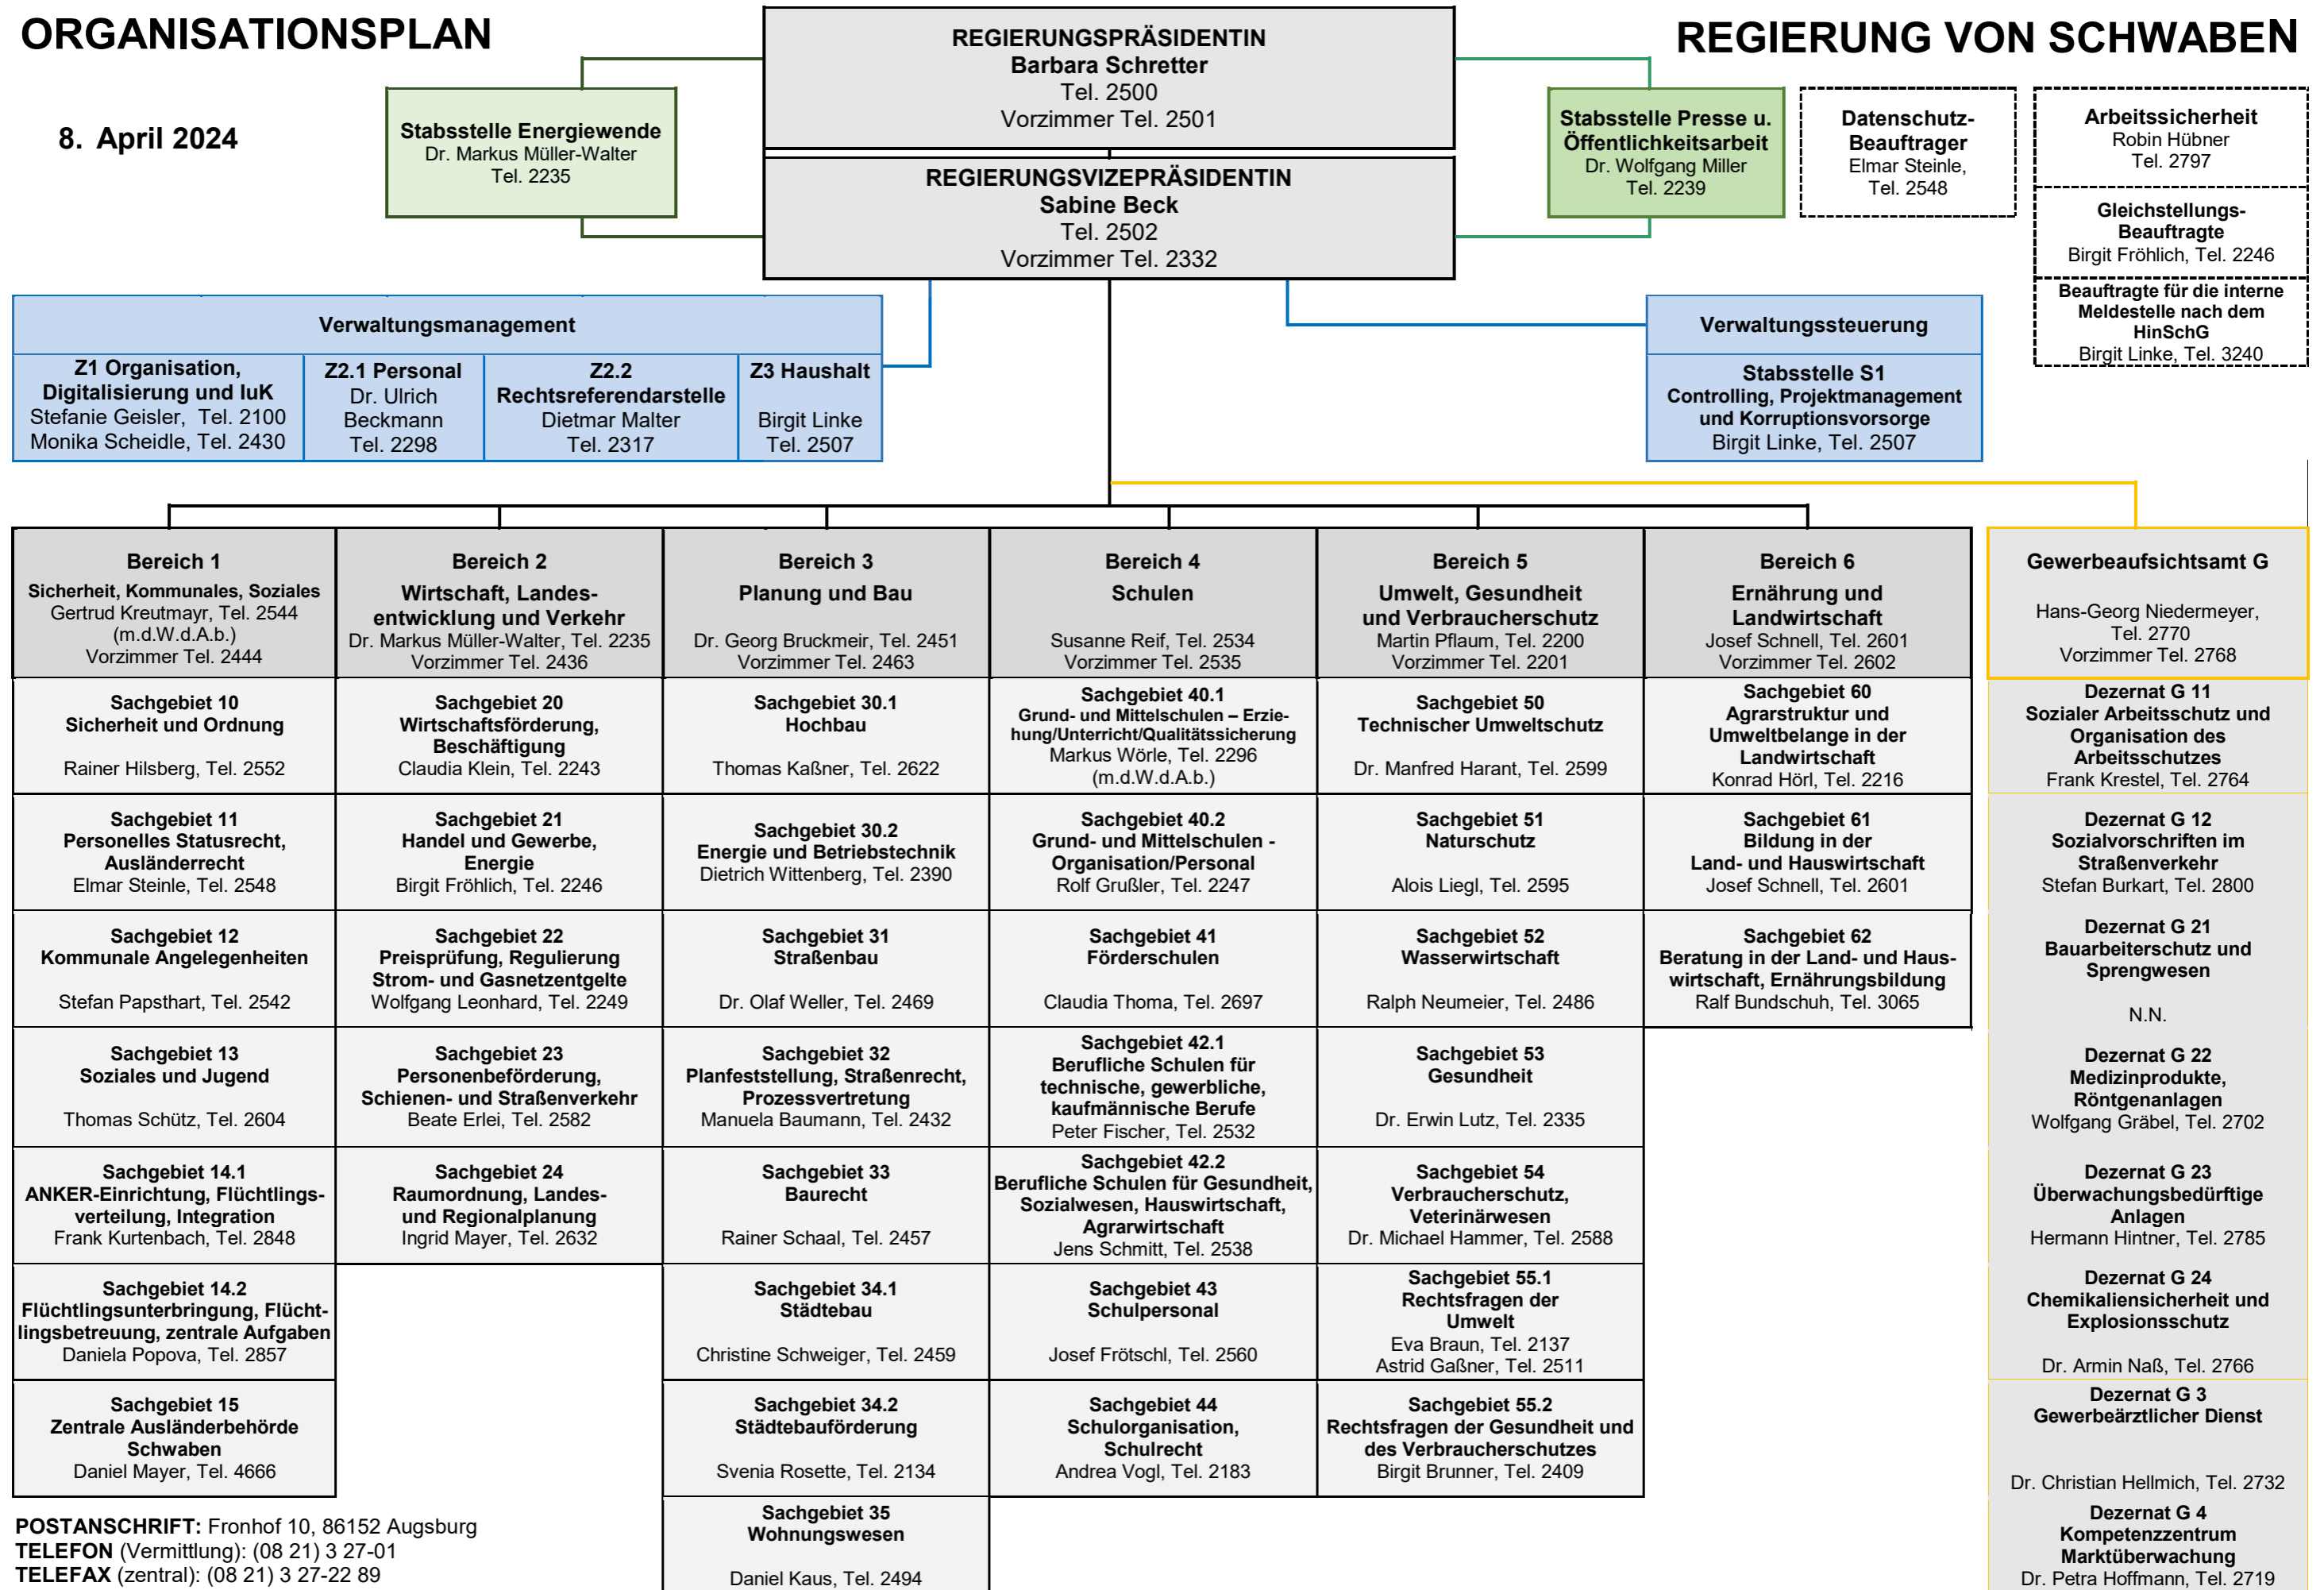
ORGANISATIONSPLAN

8. April 2024

REGIERUNGSPRÄSIDENTIN
Barbara Schretter
Tel. 2500
Vorzimmer Tel. 2501

REGIERUNGSVIZEPRÄSIDENTIN
Sabine Beck
Tel. 2502
Vorzimmer Tel. 2332

REGIERUNG VON SCHWABEN

Stabsstelle Energiewende
Dr. Markus Müller-Walter
Tel. 2235

Stabsstelle Presse u. Öffentlichkeitsarbeit
Dr. Wolfgang Miller
Tel. 2239

Datenschutz-Beauftrager
Elmar Steinle,
Tel. 2548

Arbeitssicherheit
Robin Hübner
Tel. 2797

Gleichstellungs-Beauftragte
Birgit Fröhlich, Tel. 2246

Beauftragte für die interne Meldestelle nach dem HinSchG
Birgit Linke, Tel. 3240

Verwaltungsmanagement

| Z1 Organisation, Digitalisierung und IuK Stefanie Geisler, Tel. 2100 Monika Scheidle, Tel. 2430 | Z2.1 Personal Dr. Ulrich Beckmann Tel. 2298 | Z2.2 Rechtsreferendarstelle Dietmar Malter Tel. 2317 | Z3 Haushalt Birgit Linke Tel. 2507 |
|---|---|---|---|

Verwaltungssteuerung

Stabsstelle S1
Controlling, Projektmanagement und Korruptionsvorsorge
Birgit Linke, Tel. 2507

Bereich 1
Sicherheit, Kommunales, Soziales
Gertrud Kreutmayr, Tel. 2544
(m.d.W.d.A.b.)
Vorzimmer Tel. 2444

Sachgebiet 10
Sicherheit und Ordnung
Rainer Hilsberg, Tel. 2552

Sachgebiet 11
Personelles Statusrecht, Ausländerrecht
Elmar Steinle, Tel. 2548

Sachgebiet 12
Kommunale Angelegenheiten
Stefan Papsthart, Tel. 2542

Sachgebiet 13
Soziales und Jugend
Thomas Schütz, Tel. 2604

Sachgebiet 14.1
ANKER-Einrichtung, Flüchtlingsverteilung, Integration
Frank Kurtenbach, Tel. 2848

Sachgebiet 14.2
Flüchtlingsunterbringung, Flüchtlingsbetreuung, zentrale Aufgaben
Daniela Popova, Tel. 2857

Sachgebiet 15
Zentrale Ausländerbehörde Schwaben
Daniel Mayer, Tel. 4666

Bereich 2
Wirtschaft, Landesentwicklung und Verkehr
Dr. Markus Müller-Walter, Tel. 2235
Vorzimmer Tel. 2436

Sachgebiet 20
Wirtschaftsförderung, Beschäftigung
Claudia Klein, Tel. 2243

Sachgebiet 21
Handel und Gewerbe, Energie
Birgit Fröhlich, Tel. 2246

Sachgebiet 22
Preisprüfung, Regulierung Strom- und Gasnetzentgelte
Wolfgang Leonhard, Tel. 2249

Sachgebiet 23
Personenbeförderung, Schienen- und Straßenverkehr
Beate Erlei, Tel. 2582

Sachgebiet 24
Raumordnung, Landes- und Regionalplanung
Ingrid Mayer, Tel. 2632

Bereich 3
Planung und Bau
Dr. Georg Bruckmeir, Tel. 2451
Vorzimmer Tel. 2463

Sachgebiet 30.1
Hochbau
Thomas Kaßner, Tel. 2622

Sachgebiet 30.2
Energie und Betriebstechnik
Dietrich Wittenberg, Tel. 2390

Sachgebiet 31
Straßenbau
Dr. Olaf Weller, Tel. 2469

Sachgebiet 32
Planfeststellung, Straßenrecht, Prozessvertretung
Manuela Baumann, Tel. 2432

Sachgebiet 33
Baurecht
Rainer Schaal, Tel. 2457

Sachgebiet 34.1
Städtebau
Christine Schweiger, Tel. 2459

Sachgebiet 34.2
Städtebauförderung
Svenia Rosette, Tel. 2134

Sachgebiet 35
Wohnungswesen
Daniel Kaus, Tel. 2494

Bereich 4
Schulen
Susanne Reif, Tel. 2534
Vorzimmer Tel. 2535

Sachgebiet 40.1
Grund- und Mittelschulen – Erziehung/Unterricht/Qualitätssicherung
Markus Wörle, Tel. 2296
(m.d.W.d.A.b.)

Sachgebiet 40.2
Grund- und Mittelschulen - Organisation/Personal
Rolf Grußler, Tel. 2247

Sachgebiet 41
Förderschulen
Claudia Thoma, Tel. 2697

Sachgebiet 42.1
Berufliche Schulen für technische, gewerbliche, kaufmännische Berufe
Peter Fischer, Tel. 2532

Sachgebiet 42.2
Berufliche Schulen für Gesundheit, Sozialwesen, Hauswirtschaft, Agrarwirtschaft
Jens Schmitt, Tel. 2538

Sachgebiet 43
Schulpersonal
Josef Frötschl, Tel. 2560

Sachgebiet 44
Schulorganisation, Schulrecht
Andrea Vogl, Tel. 2183

Bereich 5
Umwelt, Gesundheit und Verbraucherschutz
Martin Pflaum, Tel. 2200
Vorzimmer Tel. 2201

Sachgebiet 50
Technischer Umweltschutz
Dr. Manfred Harant, Tel. 2599

Sachgebiet 51
Naturschutz
Alois Liegl, Tel. 2595

Sachgebiet 52
Wasserwirtschaft
Ralph Neumeier, Tel. 2486

Sachgebiet 53
Gesundheit
Dr. Erwin Lutz, Tel. 2335

Sachgebiet 54
Verbraucherschutz, Veterinärwesen
Dr. Michael Hammer, Tel. 2588

Sachgebiet 55.1
Rechtsfragen der Umwelt
Eva Braun, Tel. 2137
Astrid Gaßner, Tel. 2511

Sachgebiet 55.2
Rechtsfragen der Gesundheit und des Verbraucherschutzes
Birgit Brunner, Tel. 2409

Bereich 6
Ernährung und Landwirtschaft
Josef Schnell, Tel. 2601
Vorzimmer Tel. 2602

Sachgebiet 60
Agrarstruktur und Umweltbelange in der Landwirtschaft
Konrad Hörl, Tel. 2216

Sachgebiet 61
Bildung in der Land- und Hauswirtschaft
Josef Schnell, Tel. 2601

Sachgebiet 62
Beratung in der Land- und Hauswirtschaft, Ernährungsbildung
Ralf Bundschuh, Tel. 3065

Gewerbeaufsichtsamt G
Hans-Georg Niedermeyer,
Tel. 2770
Vorzimmer Tel. 2768

Dezernat G 11
Sozialer Arbeitsschutz und Organisation des Arbeitsschutzes
Frank Krestel, Tel. 2764

Dezernat G 12
Sozialvorschriften im Straßenverkehr
Stefan Burkart, Tel. 2800

Dezernat G 21
Bauarbeiterschutz und Sprengwesen
N.N.

Dezernat G 22
Medizinprodukte, Röntgenanlagen
Wolfgang Gräbel, Tel. 2702

Dezernat G 23
Überwachungsbedürftige Anlagen
Hermann Hintner, Tel. 2785

Dezernat G 24
Chemikaliensicherheit und Explosionsschutz
Dr. Armin Naß, Tel. 2766

Dezernat G 3
Gewerbeärztlicher Dienst
Dr. Christian Hellmich, Tel. 2732

Dezernat G 4
Kompetenzzentrum Marktüberwachung
Dr. Petra Hoffmann, Tel. 2719

POSTANSCHRIFT: Fronhof 10, 86152 Augsburg
TELEFON (Vermittlung): (08 21) 3 27-01
TELEFAX (zentral): (08 21) 3 27-22 89